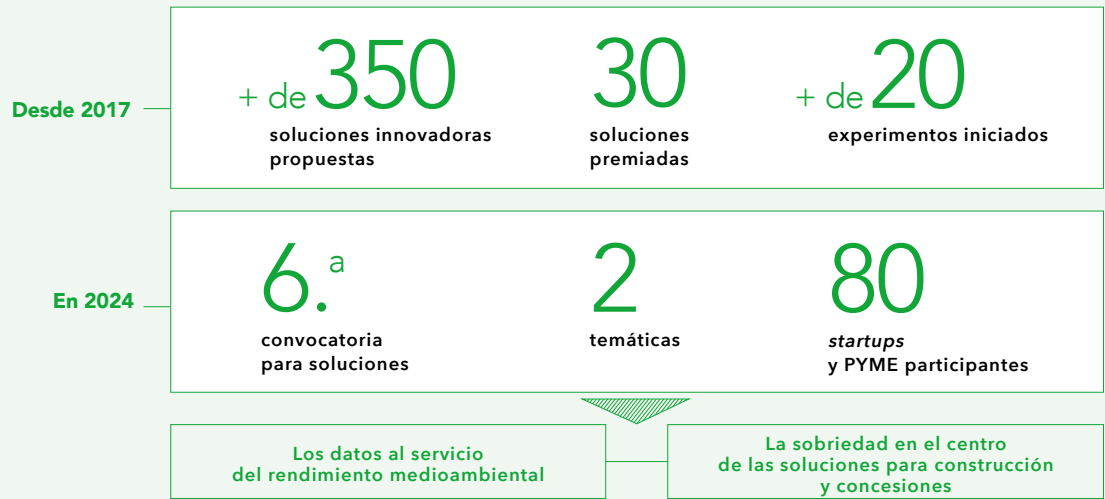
Desde 2017

+ de 350
soluciones innovadoras propuestas

30
soluciones premiadas

+ de 20
experimentos iniciados

En 2024

6.ª
convocatoria para soluciones

2
temáticas

80
*startups* y PYME participantes

Los datos al servicio del rendimiento medioambiental

La sobriedad en el centro de las soluciones para construcción y concesiones